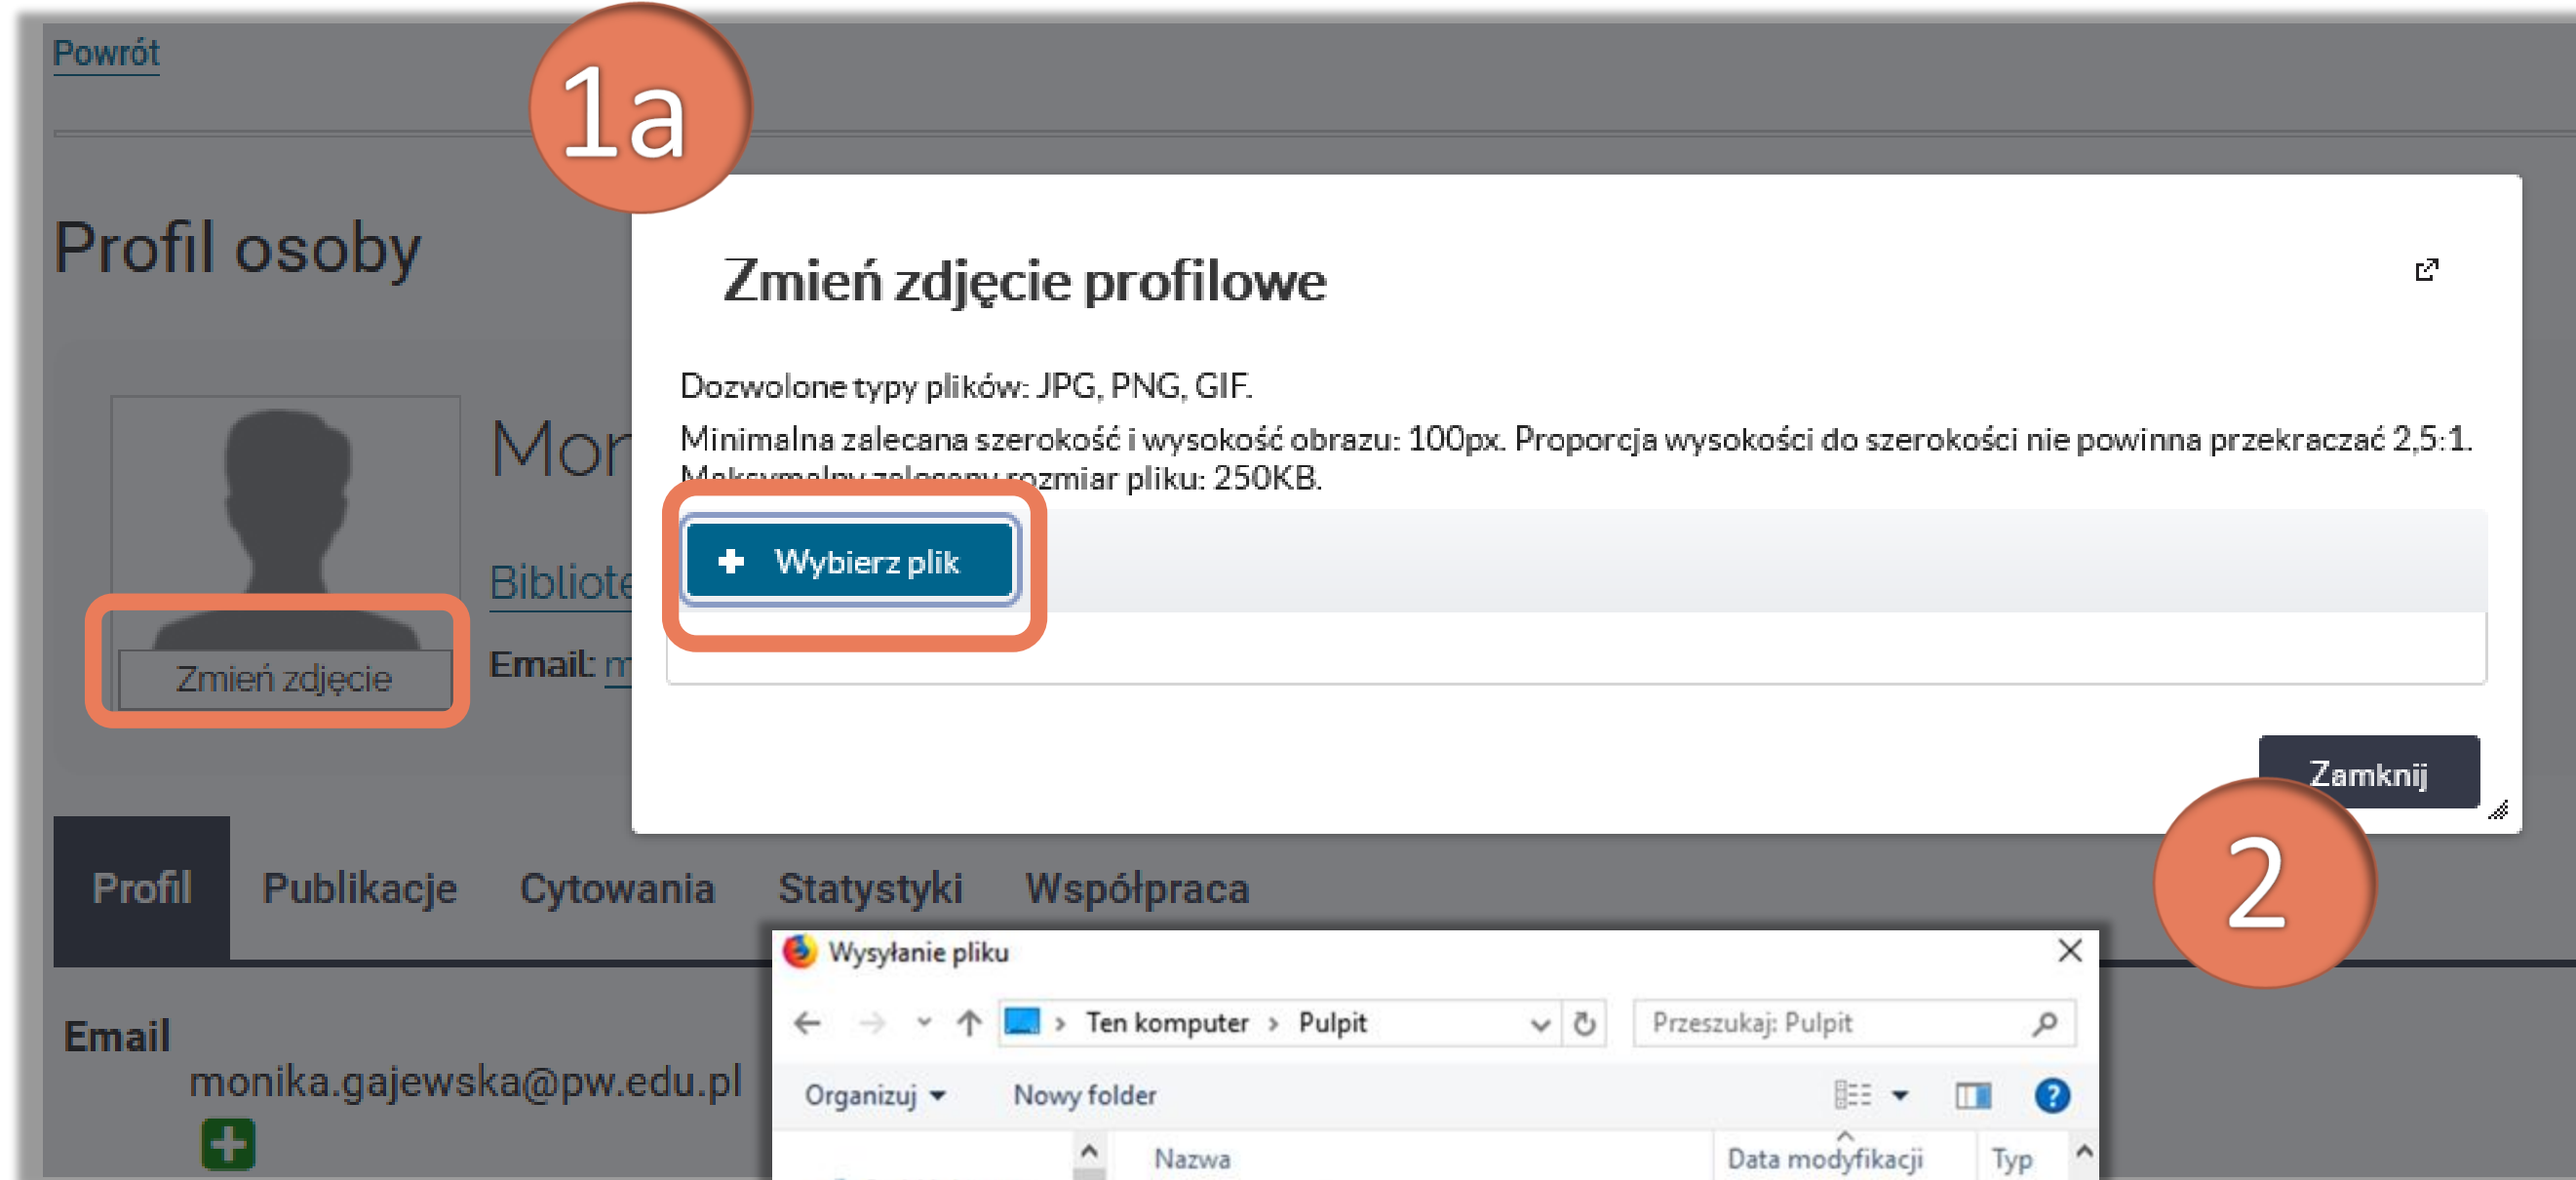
Powrót

1a

Profil osoby

Zmień zdjęcie profilowe

Dozwolone typy plików: JPG, PNG, GIF.

Minimalna zalecana szerokość i wysokość obrazu: 100px. Proporcja wysokości do szerokości nie powinna przekraczać 2,5:1. Maksymalny zalecany rozmiar pliku: 250KB.

Wybierz plik

Zamknij

2

Mon

Bibliote

Email: m

Zmień zdjęcie

Profil Publikacje Cytowania Statystyki Współpraca

Email
monika.gajewska@pw.edu.pl

Wysyłanie pliku

Ten komputer › Pulpit

Przeszukaj: Pulpit

Organizuj ▾ Nowy folder

Nazwa Data modyfikacji Typ